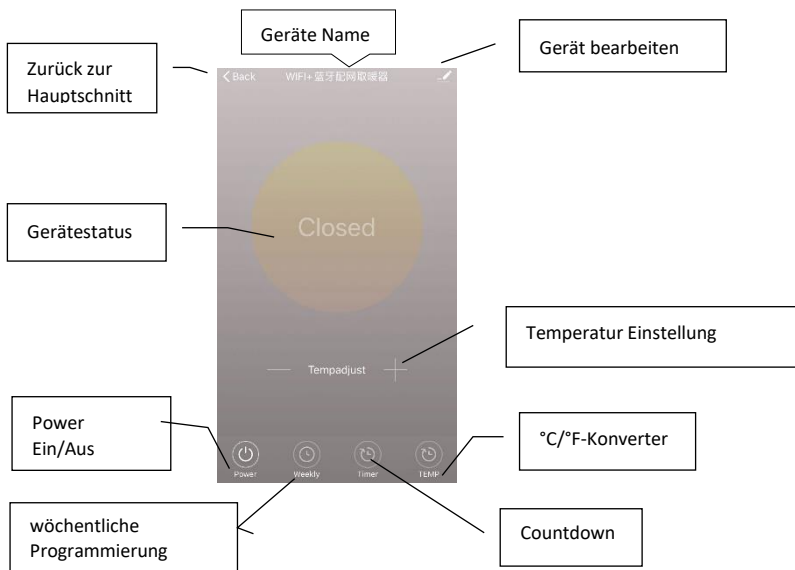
Geräte Name

Zurück zur Hauptschnitt

Back

WIFI+蓝牙配网取暖器

Gerät bearbeiten

Gerätestatus

Closed

Temperatur Einstellung

—

Tempadjust

+

Power Ein/Aus

°C/°F-Konverter

Power

Weekly

Timer

TEMP

wöchentliche Programmierung

Countdown